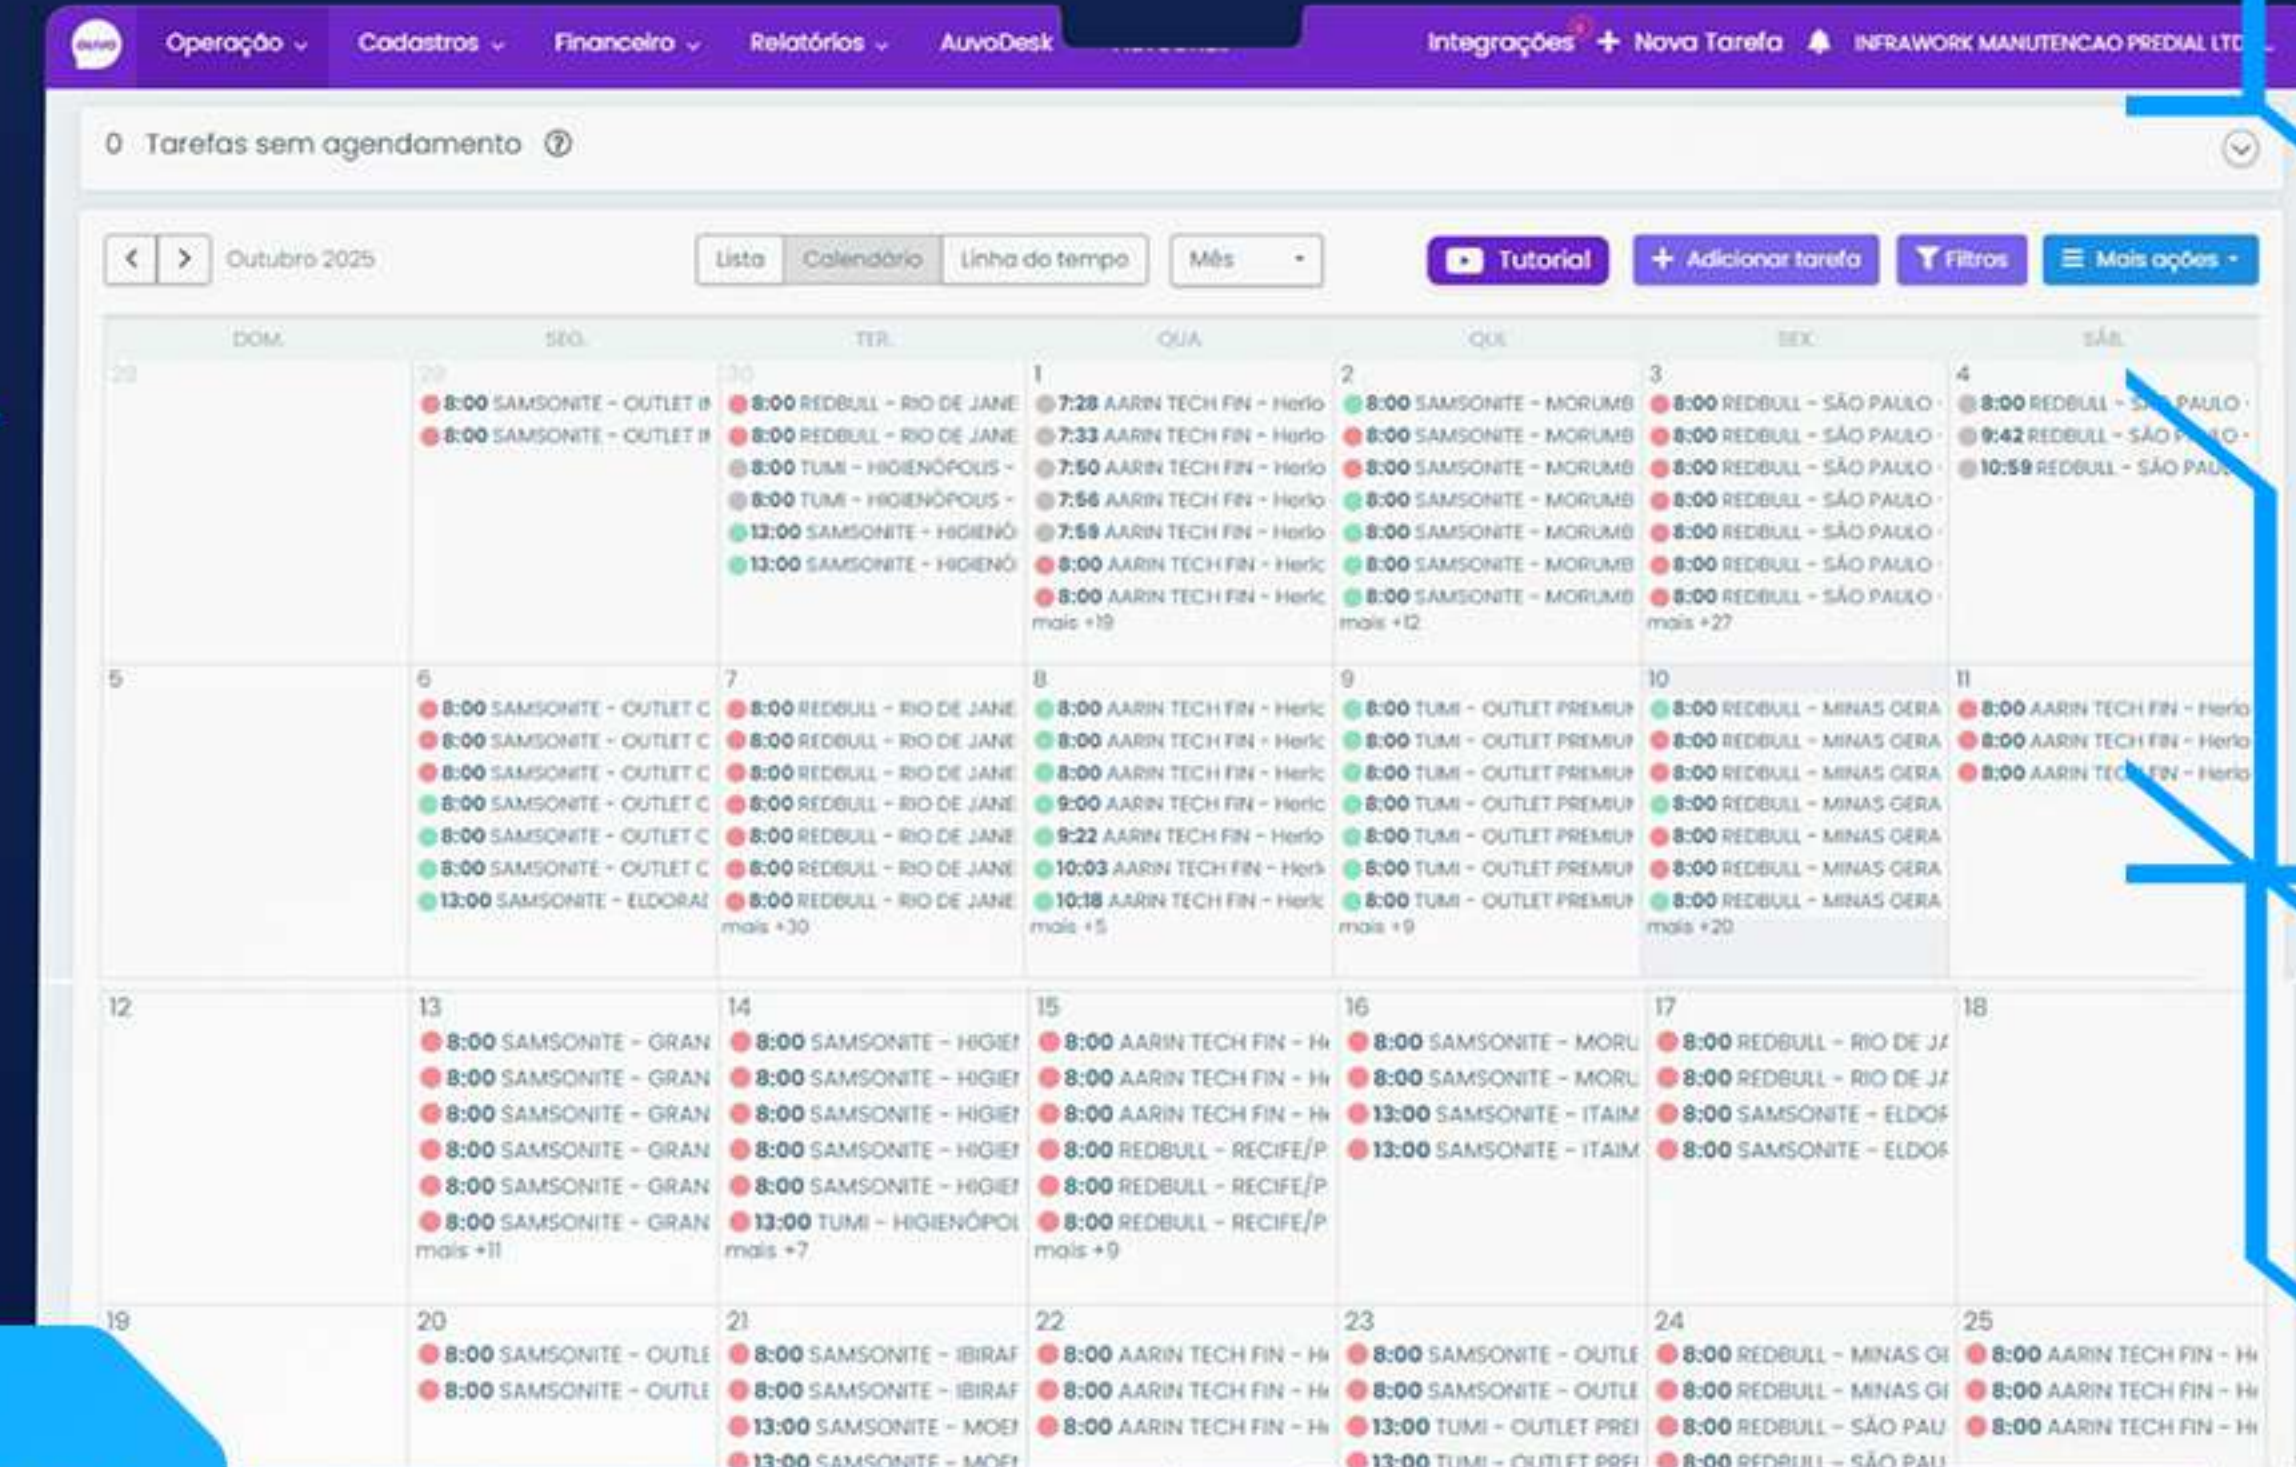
auvo Operação Cadastros Financeiro Relatórios AuvoDesk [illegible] Integrações + Nova Tarefa INFRAWORK MANUTENCAO PREDIAL LTD

0 Tarefas sem agendamento ?

Outubro 2025 Lista Calendário Linha do tempo Mês Tutorial + Adicionar tarefa Filtros Mais ações

| DOM. | SEG. | TER. | QUA. | QUI. | SEX. | SÁB. |
|---|---|---|---|---|---|---|
| 28 | 29 8:00 SAMSONITE - OUTLET I 8:00 SAMSONITE - OUTLET I | 30 8:00 REDBULL - RIO DE JANE 8:00 REDBULL - RIO DE JANE 8:00 TUMI - HIGIENÓPOLIS - 8:00 TUMI - HIGIENÓPOLIS - 13:00 SAMSONITE - HIGIENÓ 13:00 SAMSONITE - HIGIENÓ | 1 7:28 AARIN TECH FIN - Herio 7:33 AARIN TECH FIN - Herio 7:50 AARIN TECH FIN - Herio 7:56 AARIN TECH FIN - Herio 7:59 AARIN TECH FIN - Herio 8:00 AARIN TECH FIN - Heric 8:00 AARIN TECH FIN - Heric mais +19 | 2 8:00 SAMSONITE - MORUMB 8:00 SAMSONITE - MORUMB 8:00 SAMSONITE - MORUMB 8:00 SAMSONITE - MORUMB 8:00 SAMSONITE - MORUMB 8:00 SAMSONITE - MORUMB 8:00 SAMSONITE - MORUMB mais +12 | 3 8:00 REDBULL - SÃO PAULO 8:00 REDBULL - SÃO PAULO 8:00 REDBULL - SÃO PAULO 8:00 REDBULL - SÃO PAULO 8:00 REDBULL - SÃO PAULO 8:00 REDBULL - SÃO PAULO 8:00 REDBULL - SÃO PAULO mais +27 | 4 8:00 REDBULL - SÃO PAULO 9:42 REDBULL - SÃO PAULO 10:59 REDBULL - SÃO PAU |
| 5 | 6 8:00 SAMSONITE - OUTLET C 8:00 SAMSONITE - OUTLET C 8:00 SAMSONITE - OUTLET C 8:00 SAMSONITE - OUTLET C 8:00 SAMSONITE - OUTLET C 8:00 SAMSONITE - OUTLET C 13:00 SAMSONITE - ELDORAI | 7 8:00 REDBULL - RIO DE JANE 8:00 REDBULL - RIO DE JANE 8:00 REDBULL - RIO DE JANE 8:00 REDBULL - RIO DE JANE 8:00 REDBULL - RIO DE JANE 8:00 REDBULL - RIO DE JANE 8:00 REDBULL - RIO DE JANE mais +30 | 8 8:00 AARIN TECH FIN - Heric 8:00 AARIN TECH FIN - Heric 8:00 AARIN TECH FIN - Heric 9:00 AARIN TECH FIN - Heric 9:22 AARIN TECH FIN - Herio 10:03 AARIN TECH FIN - Heri 10:18 AARIN TECH FIN - Heric mais +5 | 9 8:00 TUMI - OUTLET PREMIU 8:00 TUMI - OUTLET PREMIU 8:00 TUMI - OUTLET PREMIU 8:00 TUMI - OUTLET PREMIU 8:00 TUMI - OUTLET PREMIU 8:00 TUMI - OUTLET PREMIU 8:00 TUMI - OUTLET PREMIU mais +9 | 10 8:00 REDBULL - MINAS GERA 8:00 REDBULL - MINAS GERA 8:00 REDBULL - MINAS GERA 8:00 REDBULL - MINAS GERA 8:00 REDBULL - MINAS GERA 8:00 REDBULL - MINAS GERA 8:00 REDBULL - MINAS GERA mais +20 | 11 8:00 AARIN TECH FIN - Herio 8:00 AARIN TECH FIN - Herio 8:00 AARIN TECH FIN - Herio |
| 12 | 13 8:00 SAMSONITE - GRAN 8:00 SAMSONITE - GRAN 8:00 SAMSONITE - GRAN 8:00 SAMSONITE - GRAN 8:00 SAMSONITE - GRAN 8:00 SAMSONITE - GRAN mais +11 | 14 8:00 SAMSONITE - HIGIEI 8:00 SAMSONITE - HIGIEI 8:00 SAMSONITE - HIGIEI 8:00 SAMSONITE - HIGIEI 8:00 SAMSONITE - HIGIEI 13:00 TUMI - HIGIENÓPOL mais +7 | 15 8:00 AARIN TECH FIN - H 8:00 AARIN TECH FIN - H 8:00 AARIN TECH FIN - H 8:00 REDBULL - RECIFE/P 8:00 REDBULL - RECIFE/P 8:00 REDBULL - RECIFE/P mais +9 | 16 8:00 SAMSONITE - MORU 8:00 SAMSONITE - MORU 13:00 SAMSONITE - ITAIM 13:00 SAMSONITE - ITAIM | 17 8:00 REDBULL - RIO DE JA 8:00 REDBULL - RIO DE JA 8:00 SAMSONITE - ELDOF 8:00 SAMSONITE - ELDOF | 18 |
| 19 | 20 8:00 SAMSONITE - OUTLE 8:00 SAMSONITE - OUTLE | 21 8:00 SAMSONITE - IBIRAF 8:00 SAMSONITE - IBIRAF 13:00 SAMSONITE - MOEI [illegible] | 22 8:00 AARIN TECH FIN - H 8:00 AARIN TECH FIN - H 8:00 AARIN TECH FIN - H | 23 8:00 SAMSONITE - OUTLE 8:00 SAMSONITE - OUTLE 13:00 TUMI - OUTLET PREI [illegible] | 24 8:00 REDBULL - MINAS GI 8:00 REDBULL - MINAS GI 8:00 REDBULL - SÃO PAU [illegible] | 25 8:00 AARIN TECH FIN - H 8:00 AARIN TECH FIN - H 8:00 AARIN TECH FIN - H |